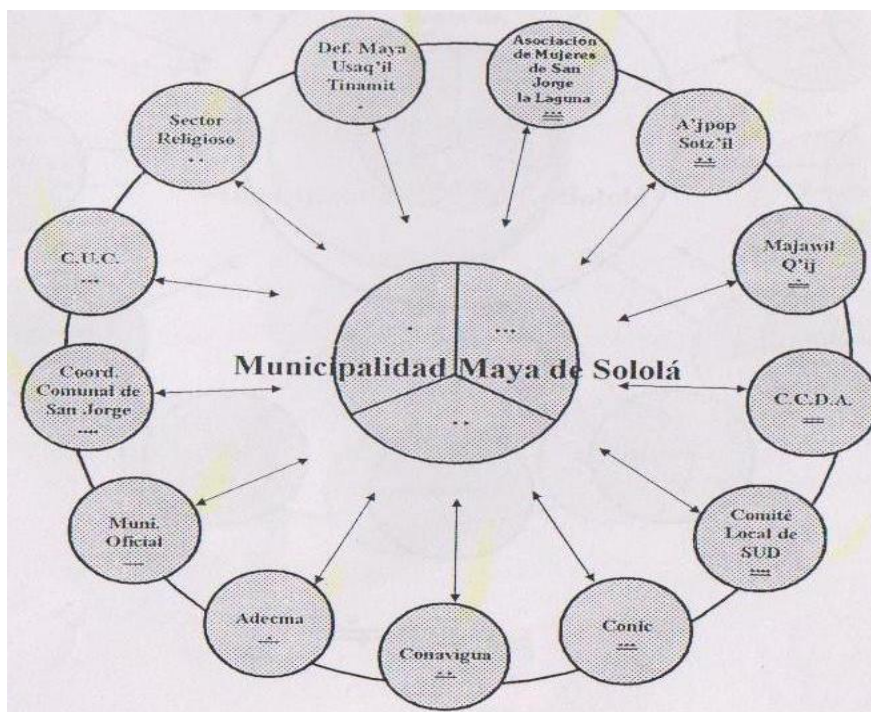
Def. Maya Usaq'il Tinamit
.

Asociación de Mujeres de San Jorge la Laguna
...

Sector Religioso
. .

A'jpop Sotz'il
. .

C.U.C.
...

Majawil Q'ij
...

Municipalidad Maya de Sololá

.
...
. .

Coord. Comunal de San Jorge
....

C.C.D.A.
...

Muni. Oficial
....

Comité Local de SUD
....

Adecma
.

Conavigua
. .

Conic
...